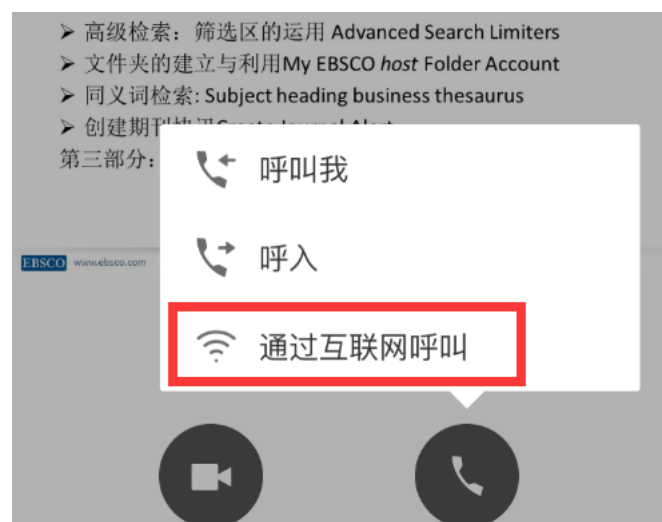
➢ 高级检索：筛选区的运用 Advanced Search Limiters
➢ 文件夹的建立与利用My EBSCO *host* Folder Account
➢ 同义词检索: Subject heading business thesaurus
➢ 创建期刊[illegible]
第三部分：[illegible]

EBSCO www.ebsco.com

呼叫我

呼入

通过互联网呼叫